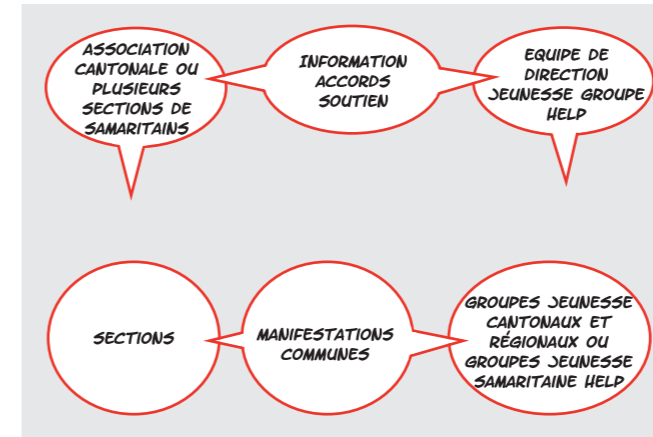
ASSOCIATION CANTONALE OU PLUSIEURS SECTIONS DE SAMARITAINS

INFORMATION ACCORDS SOUTIEN

EQUIPE DE DIRECTION JEUNESSE GROUPE HELP

SECTIONS

MANIFESTATIONS COMMUNES

GROUPES JEUNESSE CANTONAUX ET RÉGIONAUX OU GROUPES JEUNESSE SAMARITAINE HELP